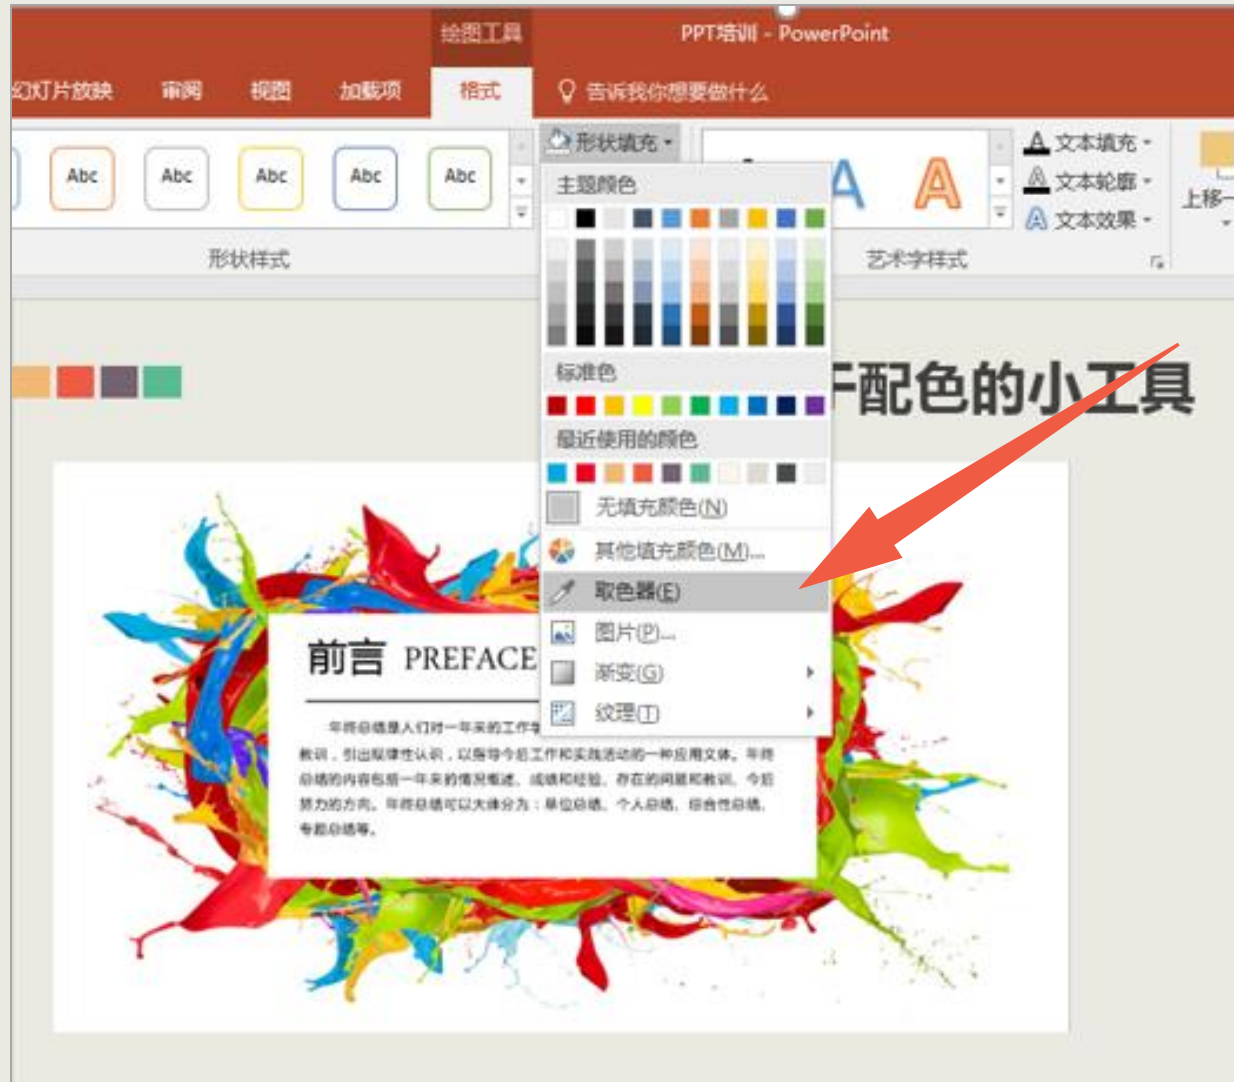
绘图工具

PPT培训 - PowerPoint

幻灯片放映 审阅 视图 加载项 格式 告诉我你想要做什么

Abc Abc Abc Abc Abc

形状样式

形状填充

主题颜色

标准色

最近使用的颜色

无填充颜色(N)

其他填充颜色(M)...

取色器(E)

图片(P)...

渐变(G)

纹理(T)

A A

文本填充
文本轮廓
文本效果

艺术字样式

上移一

F配色的小工具

前言 PREFACE

年终总结是人们对一年来的工作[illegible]教训，引出规律性认识，以指导今后工作和实践活动的一种应用文体。年终总结的内容包括一年来的情况概述、成绩和经验、存在的问题和教训、今后努力的方向。年终总结可以大体分为：单位总结、个人总结、综合性总结、专题总结等。